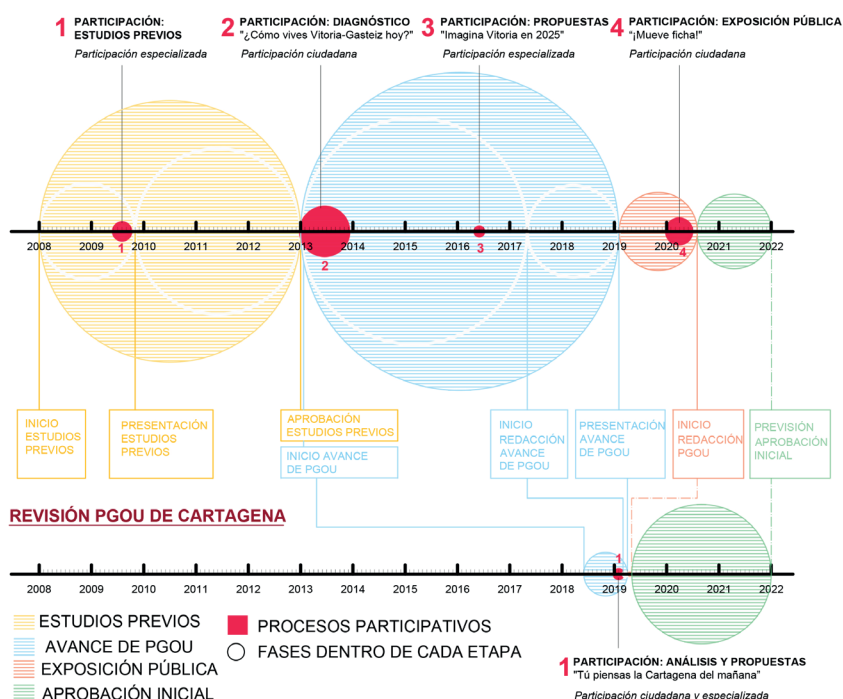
1 PARTICIPACIÓN: ESTUDIOS PREVIOS
Participación especializada

2 PARTICIPACIÓN: DIAGNÓSTICO
"¿Cómo vives Vitoria-Gasteiz hoy?"
Participación ciudadana

3 PARTICIPACIÓN: PROPUESTAS
"Imagina Vitoria en 2025"
Participación especializada

4 PARTICIPACIÓN: EXPOSICIÓN PÚBLICA
"¡Mueve ficha!"
Participación ciudadana

2008 2009 1 2010 2011 2012 2013 2 2014 2015 2016 3 2017 2018 2019 2020 4 2021 2022

INICIO ESTUDIOS PREVIOS

PRESENTACIÓN ESTUDIOS PREVIOS

APROBACIÓN ESTUDIOS PREVIOS

INICIO AVANCE DE PGOU

INICIO REDACCIÓN AVANCE DE PGOU

PRESENTACIÓN AVANCE DE PGOU

INICIO REDACCIÓN PGOU

PREVISIÓN APROBACIÓN INICIAL

REVISIÓN PGOU DE CARTAGENA

2008 2009 2010 2011 2012 2013 2014 2015 2016 2017 2018 1 2019 2020 2021 2022

ESTUDIOS PREVIOS
AVANCE DE PGOU
EXPOSICIÓN PÚBLICA
APROBACIÓN INICIAL

PROCESOS PARTICIPATIVOS
FASES DENTRO DE CADA ETAPA

1 PARTICIPACIÓN: ANÁLISIS Y PROPUESTAS
"Tú piensas la Cartagena del mañana"
Participación ciudadana y especializada